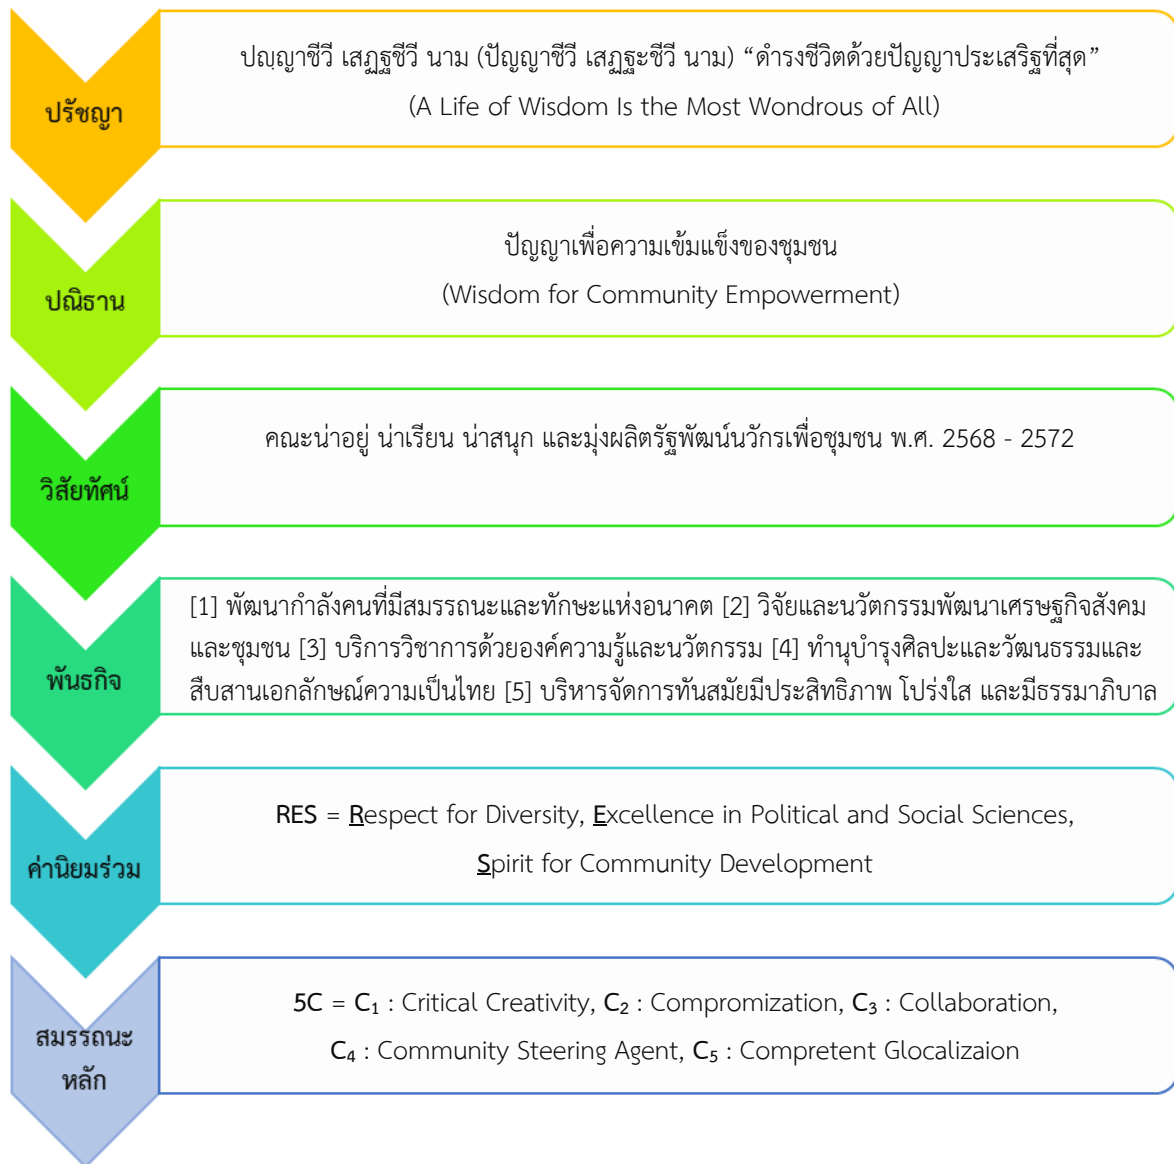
ปรัชญา

ปญฺญาชีวี เสฏฺฐชีวี นาม (ปัญญาชีวี เสฏฐะชีวี นาม) “ดำรงชีวิตด้วยปัญญาประเสริฐที่สุด”
(A Life of Wisdom Is the Most Wondrous of All)

ปณิธาน

ปัญญาเพื่อความเข้มแข็งของชุมชน
(Wisdom for Community Empowerment)

วิสัยทัศน์

คณะน่าอยู่ น่าเรียน น่าสนุก และมุ่งผลิตรัฐพัฒน์นวัตกรเพื่อชุมชน พ.ศ. 2568 - 2572

พันธกิจ

[1] พัฒนากำลังคนที่มีสมรรถนะและทักษะแห่งอนาคต [2] วิจัยและนวัตกรรมพัฒนาเศรษฐกิจสังคมและชุมชน [3] บริการวิชาการด้วยองค์ความรู้และนวัตกรรม [4] ทำนุบำรุงศิลปะและวัฒนธรรมและสืบสานเอกลักษณ์ความเป็นไทย [5] บริหารจัดการทันสมัยมีประสิทธิภาพ โปร่งใส และมีธรรมาภิบาล

ค่านิยมร่วม

RES = Respect for Diversity, Excellence in Political and Social Sciences,
Spirit for Community Development

สมรรถนะหลัก

5C = $C_1$ : Critical Creativity, $C_2$ : Compromization, $C_3$ : Collaboration,
$C_4$ : Community Steering Agent, $C_5$ : Compretent Glocalizaion